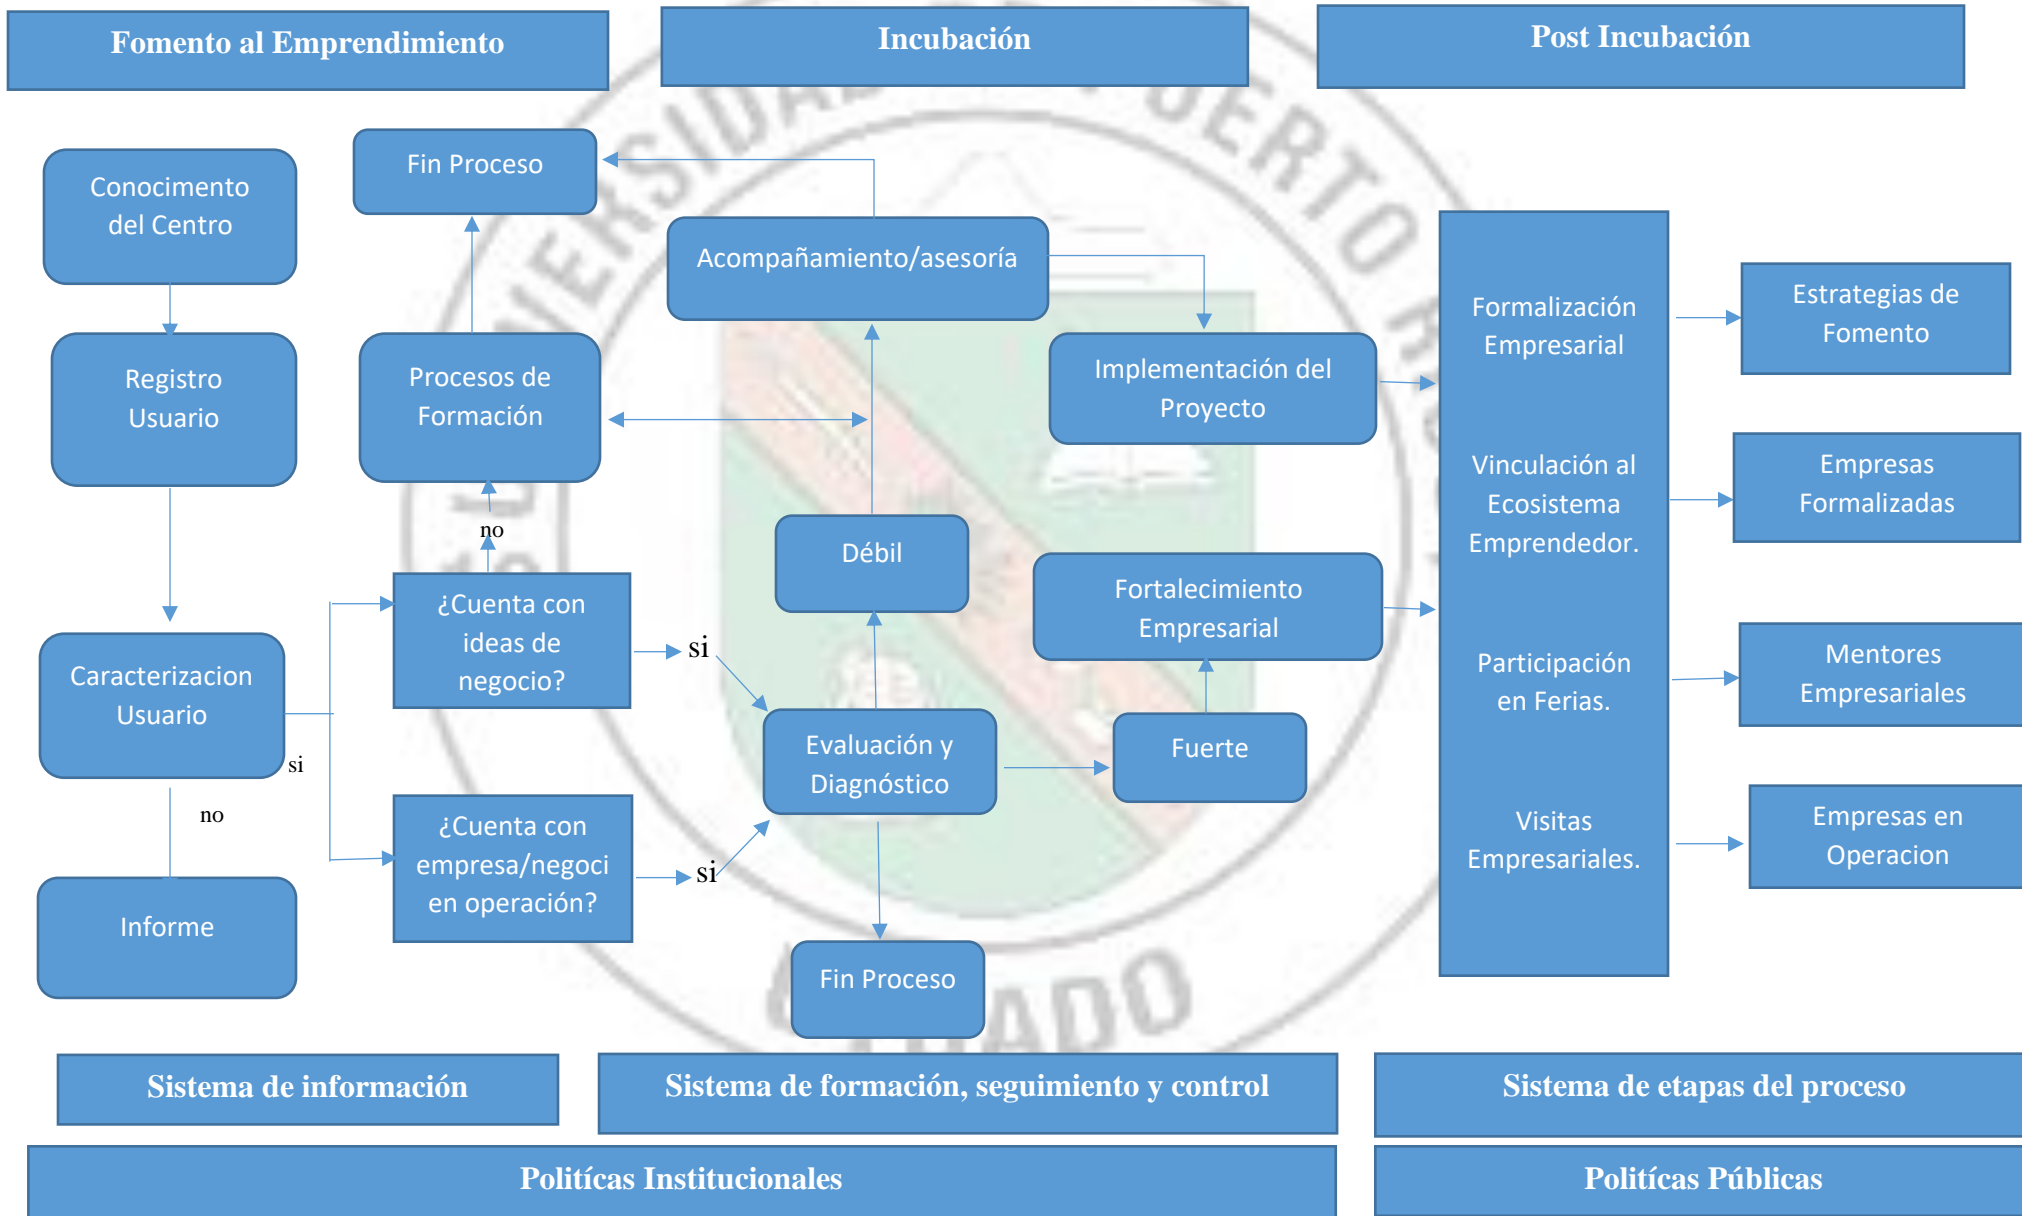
Fomento al Emprendimiento

Incubación

Post Incubación

Conocimento del Centro

Registro Usuario

Caracterizacion Usuario

si

no

Informe

Fin Proceso

Procesos de Formación

no

¿Cuenta con ideas de negocio?

si

¿Cuenta con empresa/negoci en operación?

si

Acompañamiento/asesoría

Débil

Evaluación y Diagnóstico

Fin Proceso

Implementación del Proyecto

Fortalecimiento Empresarial

Fuerte

Formalización Empresarial

Vinculación al Ecosistema Emprendedor.

Participación en Ferias.

Visitas Empresariales.

Estrategias de Fomento

Empresas Formalizadas

Mentores Empresariales

Empresas en Operacion

Sistema de información

Sistema de formación, seguimiento y control

Sistema de etapas del proceso

Politícas Institucionales

Politícas Públicas